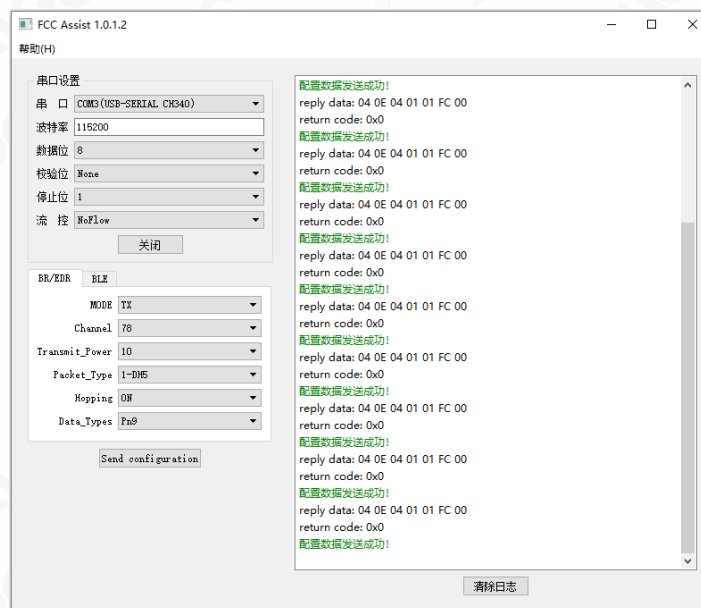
FCC Assist 1.0.1.2

帮助(H)

串口设置

串 口 COM3(USB-SERIAL CH340)

波特率 115200

数据位 8

校验位 None

停止位 1

流 控 NoFlow

关闭

BR/EDR BLE

MODE TX

Channel 78

Transmit_Power 10

Packet_Type 1-DH5

Hopping ON

Data_Types Pn9

Send configuration

配置数据发送成功!
reply data: 04 0E 04 01 01 FC 00
return code: 0x0
配置数据发送成功!
reply data: 04 0E 04 01 01 FC 00
return code: 0x0
配置数据发送成功!
reply data: 04 0E 04 01 01 FC 00
return code: 0x0
配置数据发送成功!
reply data: 04 0E 04 01 01 FC 00
return code: 0x0
配置数据发送成功!
reply data: 04 0E 04 01 01 FC 00
return code: 0x0
配置数据发送成功!
reply data: 04 0E 04 01 01 FC 00
return code: 0x0
配置数据发送成功!
reply data: 04 0E 04 01 01 FC 00
return code: 0x0
配置数据发送成功!
reply data: 04 0E 04 01 01 FC 00
return code: 0x0
配置数据发送成功!
reply data: 04 0E 04 01 01 FC 00
return code: 0x0
配置数据发送成功!

清除日志